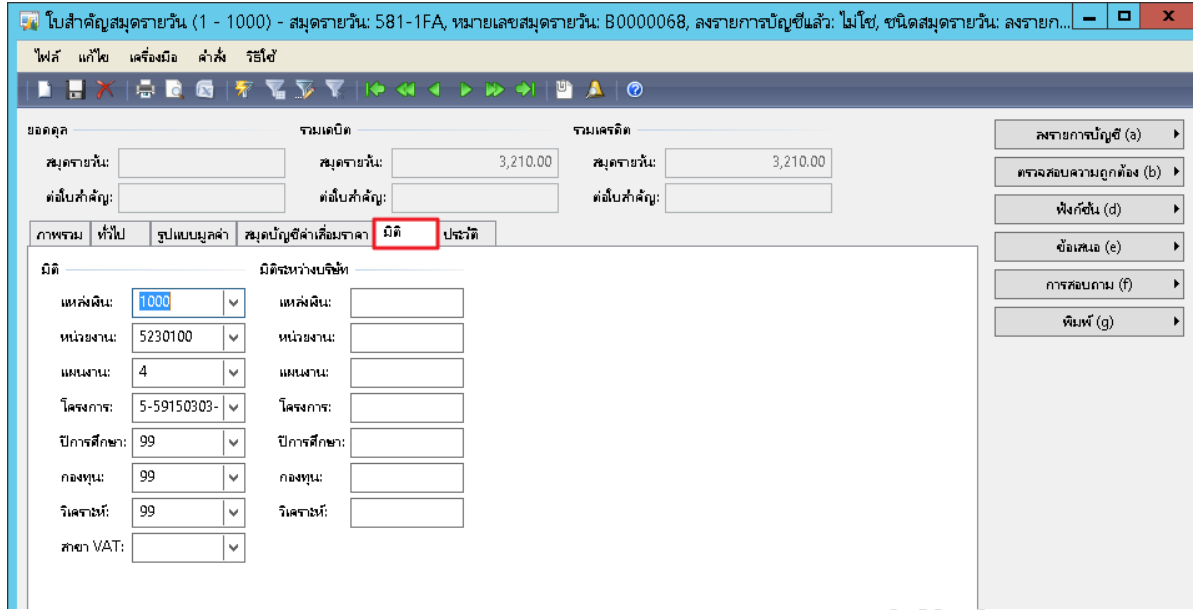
ใบสำคัญสมุดรายวัน (1 - 1000) - สมุดรายวัน: 581-1FA, หมายเลขสมุดรายวัน: B0000068, ลงรายการบัญชีแล้ว: ไม่ใช่, ชนิดสมุดรายวัน: ลงรายก...

ไฟล์ แก้ไข เครื่องมือ คำสั่ง วิธีใช้

ยอดดุล
สมุดรายวัน:
ต่อใบสำคัญ:

รวมเดบิต
สมุดรายวัน: 3,210.00
ต่อใบสำคัญ:

รวมเครดิต
สมุดรายวัน: 3,210.00
ต่อใบสำคัญ:

ลงรายการบัญชี (a)
ตรวจสอบความถูกต้อง (b)
ฟังก์ชัน (d)
ข้อเสนอ (e)
การสอบถาม (f)
พิมพ์ (g)

ภาพรวม | ทั่วไป | รูปแบบมูลค่า | สมุดบัญชีค่าเสื่อมราคา | มิติ | ประวัติ

มิติ
แหล่งเงิน: 1000
หน่วยงาน: 5230100
แผนงาน: 4
โครงการ: 5-59150303-
ปีการศึกษา: 99
กองทุน: 99
วิเคราะห์: 99
สาขา VAT:

มิติระหว่างบริษัท
แหล่งเงิน:
หน่วยงาน:
แผนงาน:
โครงการ:
ปีการศึกษา:
กองทุน:
วิเคราะห์: